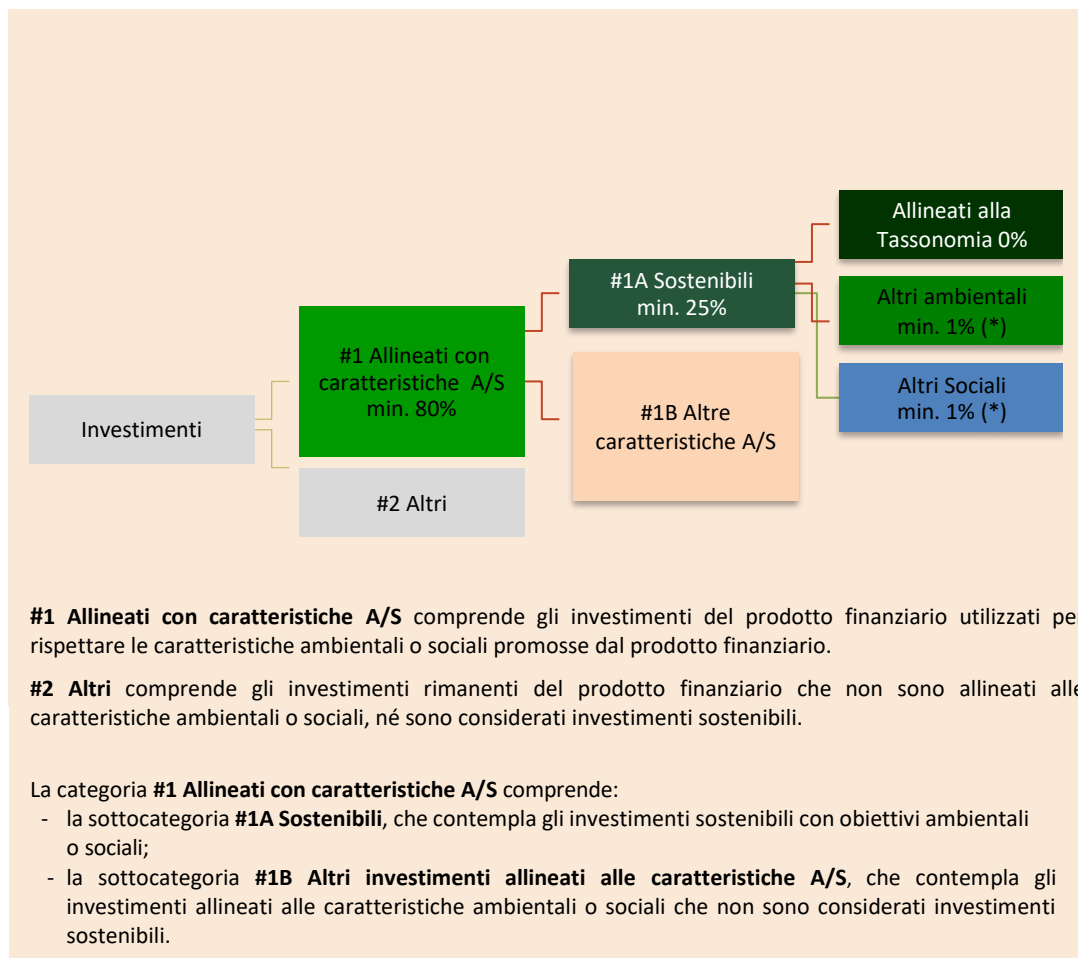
Investimenti

#1 Allineati con caratteristiche A/S min. 80%

#2 Altri

#1A Sostenibili min. 25%

#1B Altre caratteristiche A/S

Allineati alla Tassonomia 0%

Altri ambientali min. 1% (*)

Altri Sociali min. 1% (*)

**#1 Allineati con caratteristiche A/S** comprende gli investimenti del prodotto finanziario utilizzati pe rispettare le caratteristiche ambientali o sociali promosse dal prodotto finanziario.

**#2 Altri** comprende gli investimenti rimanenti del prodotto finanziario che non sono allineati alle caratteristiche ambientali o sociali, né sono considerati investimenti sostenibili.

La categoria **#1 Allineati con caratteristiche A/S** comprende:
- la sottocategoria **#1A Sostenibili**, che contempla gli investimenti sostenibili con obiettivi ambientali o sociali;
- la sottocategoria **#1B Altri investimenti allineati alle caratteristiche A/S**, che contempla gli investimenti allineati alle caratteristiche ambientali o sociali che non sono considerati investimenti sostenibili.